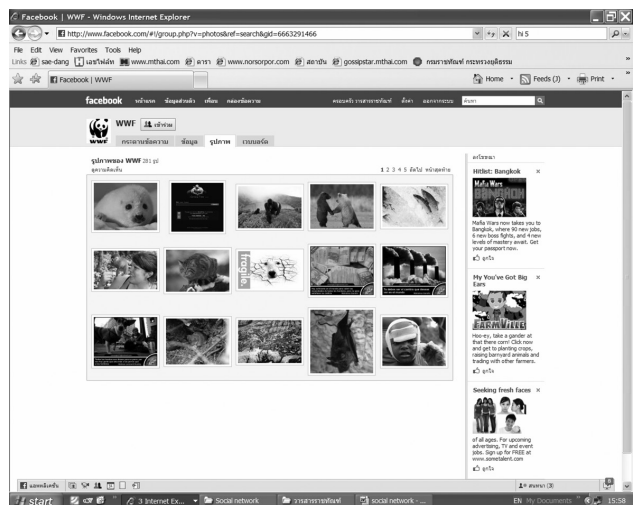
Facebook | WWF - Windows Internet Explorer

http://www.facebook.com/#!/group.php?v=photos&ref=search&gid=6663291466

hi 5

File Edit View Favorites Tools Help

Links sae-dang เอชไฟเล่ท www.mthai.com ดารา www.norsorpor.com สยามดารา gossipstar.mthai.com กรมการศาสนา กระทรวงยุติธรรม

Facebook | WWF

Home Feeds (3) Print

facebook หน้าแรก ข้อมูลส่วนตัว เพื่อน กล่องข้อความ

ค้นหา

WWF เข้าร่วม

กระดานข้อความ ข้อมูล รูปภาพ เว็บบอร์ด

รูปภาพของ WWF 281 รูป

1 2 3 4 5 ถัดไป หน้าสุดท้าย

fragile

โฆษณา

Hitlist: Bangkok

Mafia Wars

Mafia Wars now takes you to Bangkok, where 90 new jobs, 6 new boss fights, and 4 new levels of mastery await. Get your passport now.

ถูกใจ

My You've Got Big Ears

FARMVILLE

Hee-ey, take a gander at that there corn! Click now and get to planting crops, raising barnyard animals and trading with other farmers.

ถูกใจ

Seeking fresh faces

of all ages. For upcoming advertising, TV and event jobs. Sign up for FREE at www.sometalent.com

ถูกใจ

start

3 Internet Ex...

Social network

social network - ...

EN My Documents 15:58